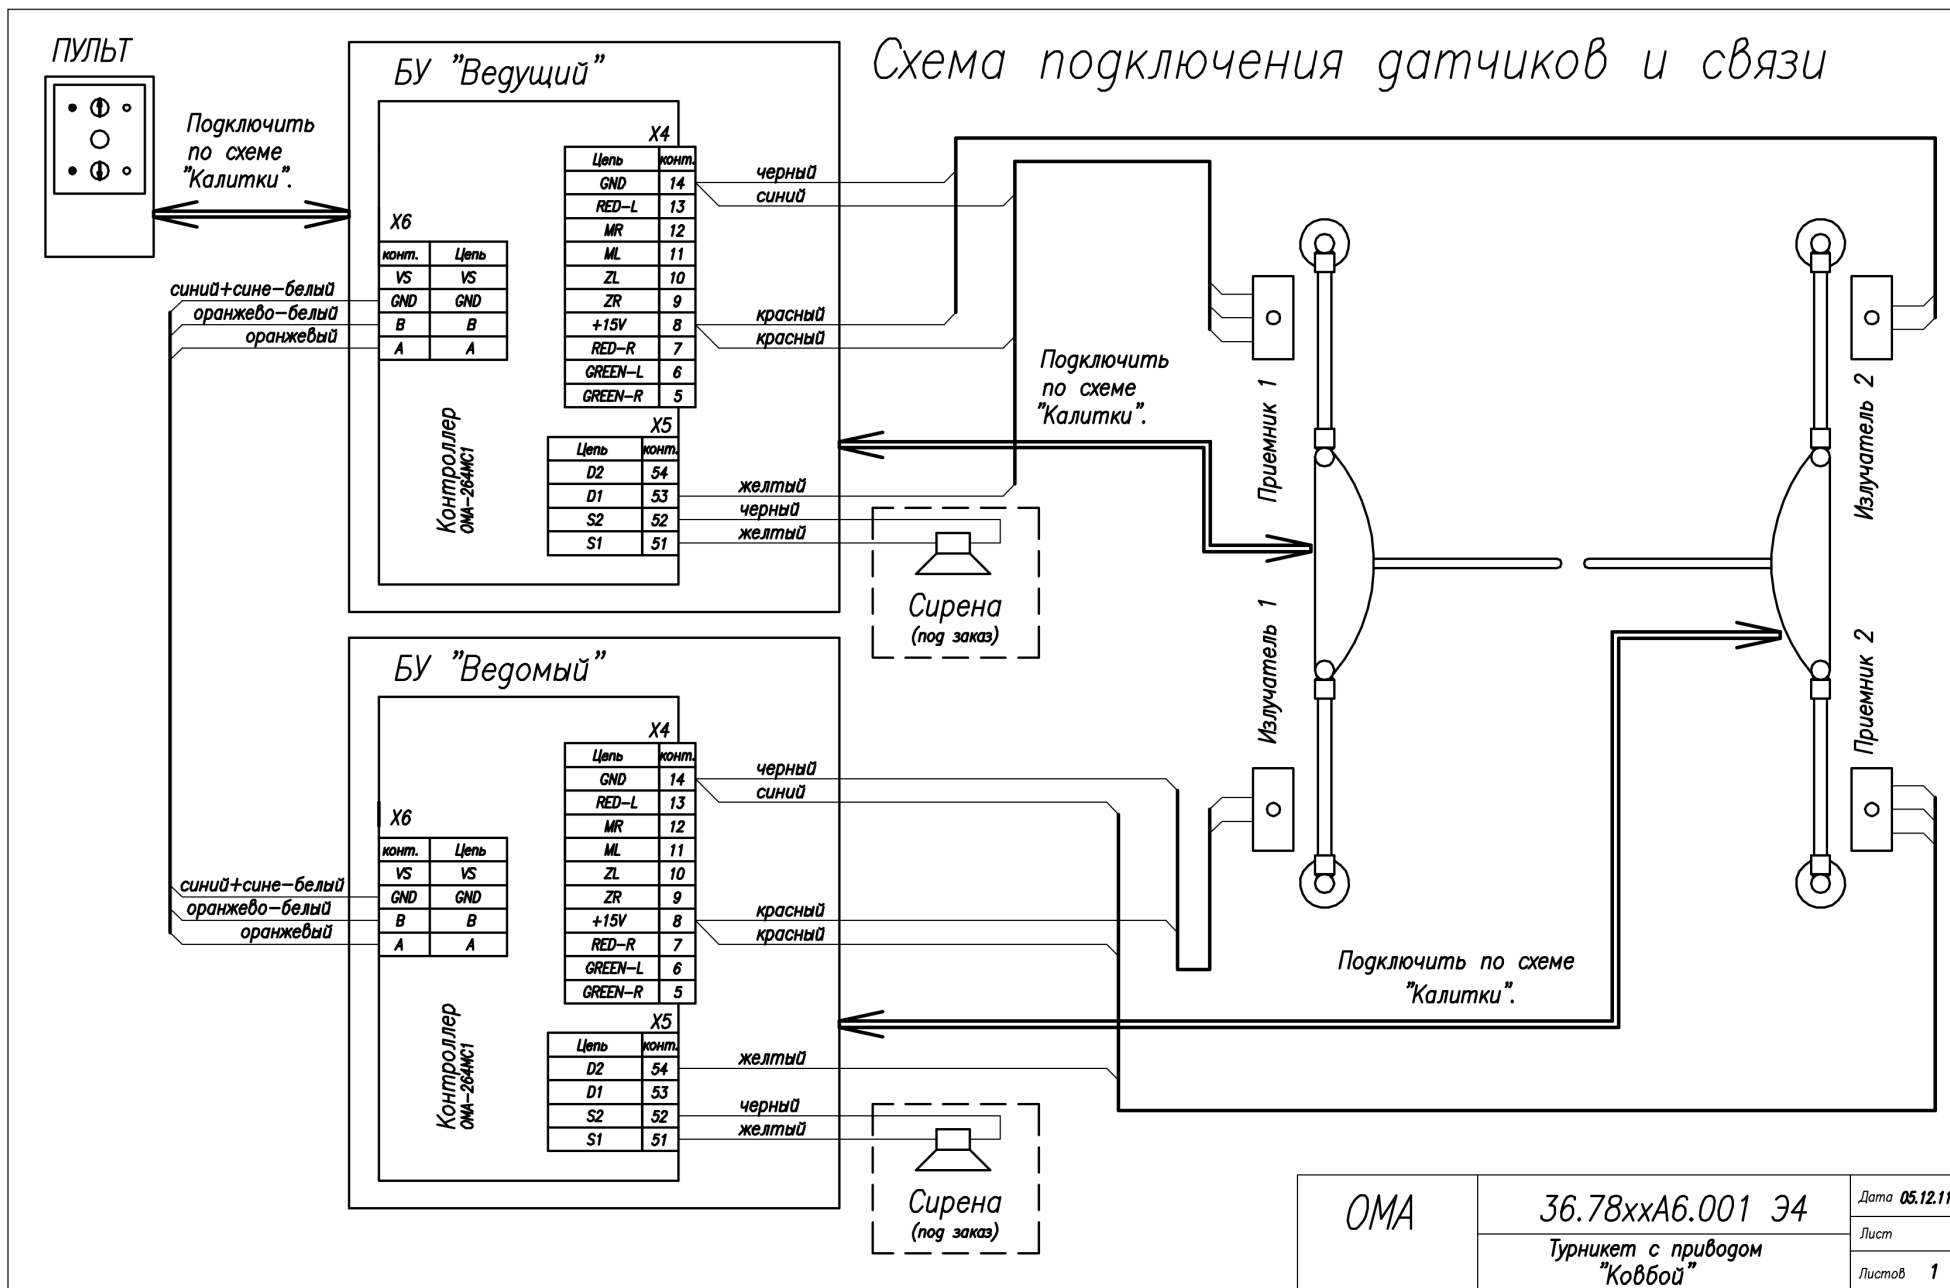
ПУЛЬТ

Подключить по схеме "Калитки".

БУ "Ведущий"

Схема подключения датчиков и связи

X4

| Цепь | конт. |
|---|---|
| GND | 14 |
| RED-L | 13 |
| MR | 12 |
| ML | 11 |
| ZL | 10 |
| ZR | 9 |
| +15V | 8 |
| RED-R | 7 |
| GREEN-L | 6 |
| GREEN-R | 5 |

черный
синий
красный
красный

X6

| конт. | Цепь |
|---|---|
| VS | VS |
| GND | GND |
| B | B |
| A | A |

синий+сине-белый
оранжево-белый
оранжевый

Контроллер ОМА-264МС1

X5

| Цепь | конт. |
|---|---|
| D2 | 54 |
| D1 | 53 |
| S2 | 52 |
| S1 | 51 |

желтый
черный
желтый

Подключить по схеме "Калитки".

Приемник 1
Излучатель 2
Излучатель 1
Приемник 2

Сирена (под заказ)

БУ "Ведомый"

X4

| Цепь | конт. |
|---|---|
| GND | 14 |
| RED-L | 13 |
| MR | 12 |
| ML | 11 |
| ZL | 10 |
| ZR | 9 |
| +15V | 8 |
| RED-R | 7 |
| GREEN-L | 6 |
| GREEN-R | 5 |

черный
синий
красный
красный

X6

| конт. | Цепь |
|---|---|
| VS | VS |
| GND | GND |
| B | B |
| A | A |

синий+сине-белый
оранжево-белый
оранжевый

Подключить по схеме "Калитки".

Контроллер ОМА-264МС1

X5

| Цепь | конт. |
|---|---|
| D2 | 54 |
| D1 | 53 |
| S2 | 52 |
| S1 | 51 |

желтый
черный
желтый

Сирена (под заказ)

ОМА
36.78xxA6.001 Э4
Турникет с приводом "Ковбой"
Дата 05.12.11
Лист
Листов 1